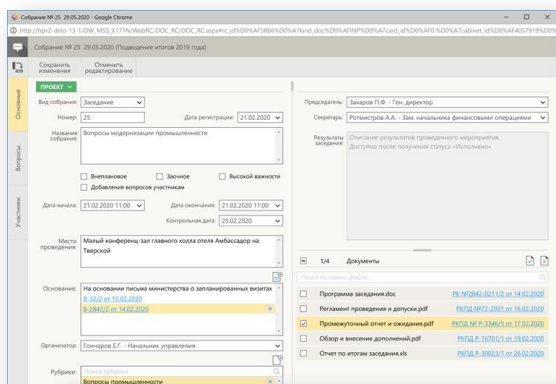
Собрание № 25 29.05.2020 - Google Chrome

http://tgw2-delo-13-1/OW_MSS_X171N/WebRC/DOC_RC/DOC_RC.aspx#rc_id%D0%A5866%D0%AFINP%D0%A7card_id%D0%AF0%D0%A7cabinet_id%D0%AF4057919%D0%

Собрание № 25 29.05.2020 (Подведение итогов 2019 года)

Сохранить изменения
Отменить редактирование

Основные
Вопросы
Участники

ПРОЕКТ

Вид собрания: Заседание
Номер: 25
Дата регистрации: 21.02.2020
Название собрания: Вопросы модернизации промышленности

Внеплановое
Заочное
Высокой важности
Добавление вопросов участникам

Дата начала: 21.02.2020 11:00
Дата окончания: 21.02.2020 11:00
Контрольная дата: 25.02.2020

Место проведения: Малый конференц-зал главного холла отеля Амбассадор на Тверской

Основание: На основании письма министерства о запланированных визитах
В-32/2 от 15.02.2020
В-2842/2 от 14.02.2020

Организатор: Гончаров Е.Г. - Начальник управления

Рубрики: Поиск рубрики
Вопросы промышленности

Председатель: Захаров П.Ф. - Ген. директор
Секретарь: Ротмистров А.А. - Зам. начальника финансовых операциями
Результаты заседания: Описание результатов проведенного мероприятия. Доступно после получения статуса «Исполнено»

1/4 Документы

Поиск по имени файла

| | | |
|---|---|---|
| | Программа заседания.doc | РК №2842-0211/2 от 14.02.2020 |
| | Регламент проведения и допуски.pdf | РКПД №72-2031 от 16.02.2020 |
| ☑ | Промежуточный отчет и ожидания.pdf | РКПД № Р-3346/5 от 17.02.2020 |
| | Обзор и внесение дополнений.pdf | РКПД Р-16701/1 от 19.02.2020 |
| | Отчет по итогам заседания.xls | РКПД Р-30023/1 от 26.02.2020 |